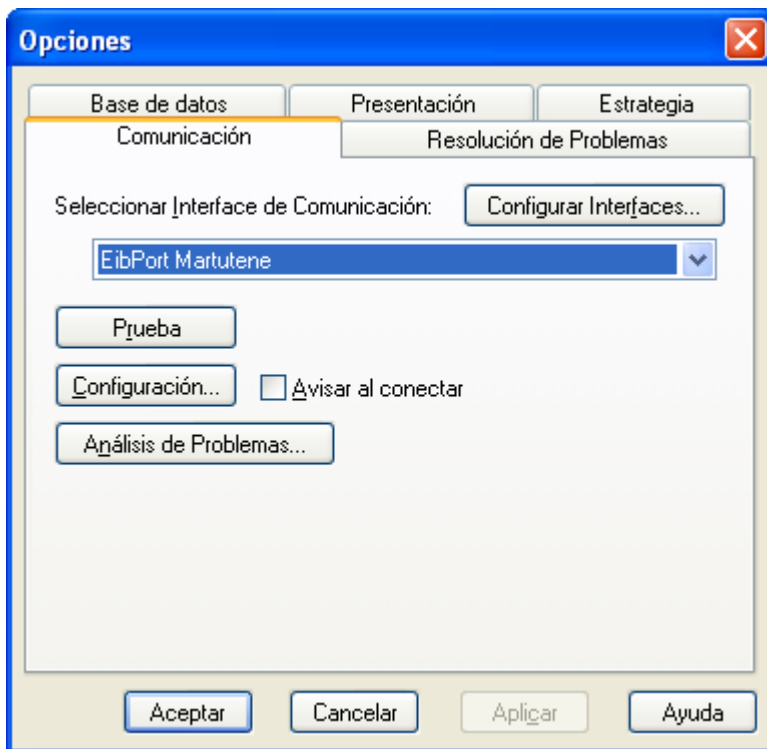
Opciones

Base de datos
Presentación
Estrategia
Comunicación
Resolución de Problemas

Seleccionar Interface de Comunicación:
Configurar Interfaces...

EibPort Martutene

Prueba

Configuración...
Avisar al conectar

Análisis de Problemas...

Aceptar
Cancelar
Aplicar
Ayuda